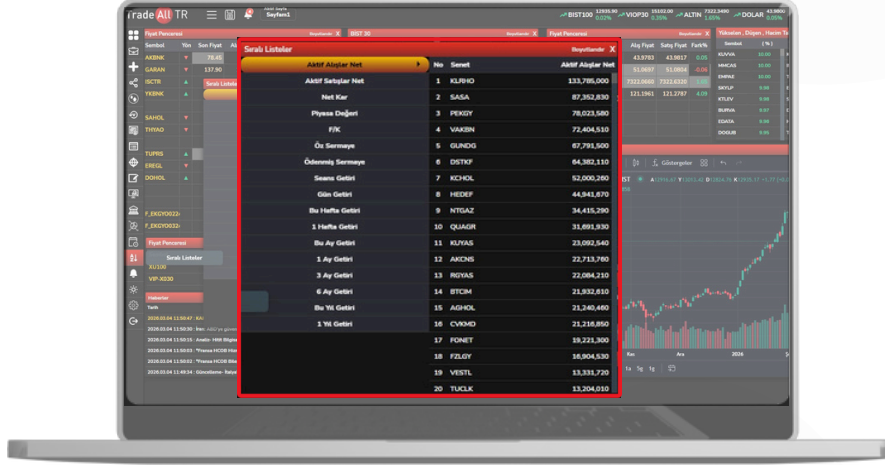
Trade All TR
Sayfam1
BIST100 VIOP30 ALTIN DOLAR
Fiyat Penceresi
Sembol Yön Son Fiyat
AKBNK GARAN ISCTR YKBNK SAHOL THYAO TUPRS EREGL DOHOL
Sıralı Listeler
Boyutlandır X

Aktif Alışlar Net
Aktif Satışlar Net
Net Kar
Piyasa Değeri
F/K
Öz Sermaye
Ödenmiş Sermaye
Seans Getiri
Gün Getiri
Bu Hafta Getiri
1 Hafta Getiri
Bu Ay Getiri
1 Ay Getiri
3 Ay Getiri
6 Ay Getiri
Bu Yıl Getiri
1 Yıl Getiri

| No | Senet | Aktif Alışlar Net |
|---|---|---|
| 1 | KLRHO | 133,785,000 |
| 2 | SASA | 87,352,830 |
| 3 | PEKGY | 78,023,580 |
| 4 | VAKBN | 72,404,510 |
| 5 | GUNDG | 67,791,500 |
| 6 | DSTKF | 64,382,110 |
| 7 | KCHOL | 52,000,260 |
| 8 | HEDEF | 44,643,670 |
| 9 | NTGAZ | 34,415,290 |
| 10 | QUAGR | 31,691,930 |
| 11 | KUYAS | 23,092,540 |
| 12 | AKCNS | 22,713,760 |
| 13 | RGYAS | 22,084,210 |
| 14 | BTCIM | 21,932,610 |
| 15 | AGHOL | 21,240,460 |
| 16 | CVKMD | 21,216,850 |
| 17 | FONET | 19,221,300 |
| 18 | FZLGY | 16,904,530 |
| 19 | VESTL | 13,331,720 |
| 20 | TUCLK | 13,204,010 |

Sıralı Listeler
Haberler
Yükselen, Düşen, Hacim
Göstergeler